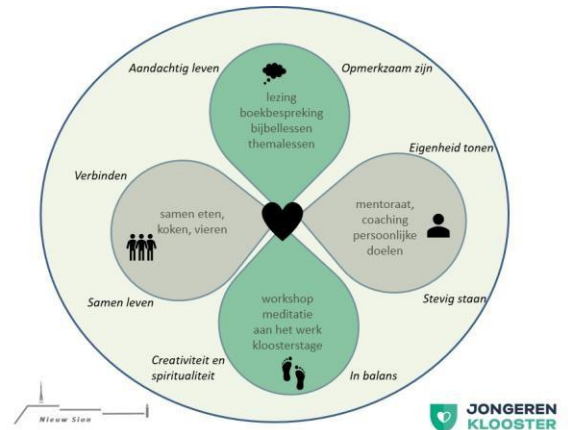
Aandachtig leven

Opmerkzaam zijn

lezing
boekbespreking
bijbellessen
themalessen

Eigenheid tonen

Verbinden

samen eten, koken, vieren

mentoraat, coaching persoonlijke doelen

Samen leven

Stevig staan

workshop
meditatie
aan het werk
kloosterstage

Creativiteit en spiritualiteit

In balans

Nieuw Sion

JONGEREN KLOOSTER